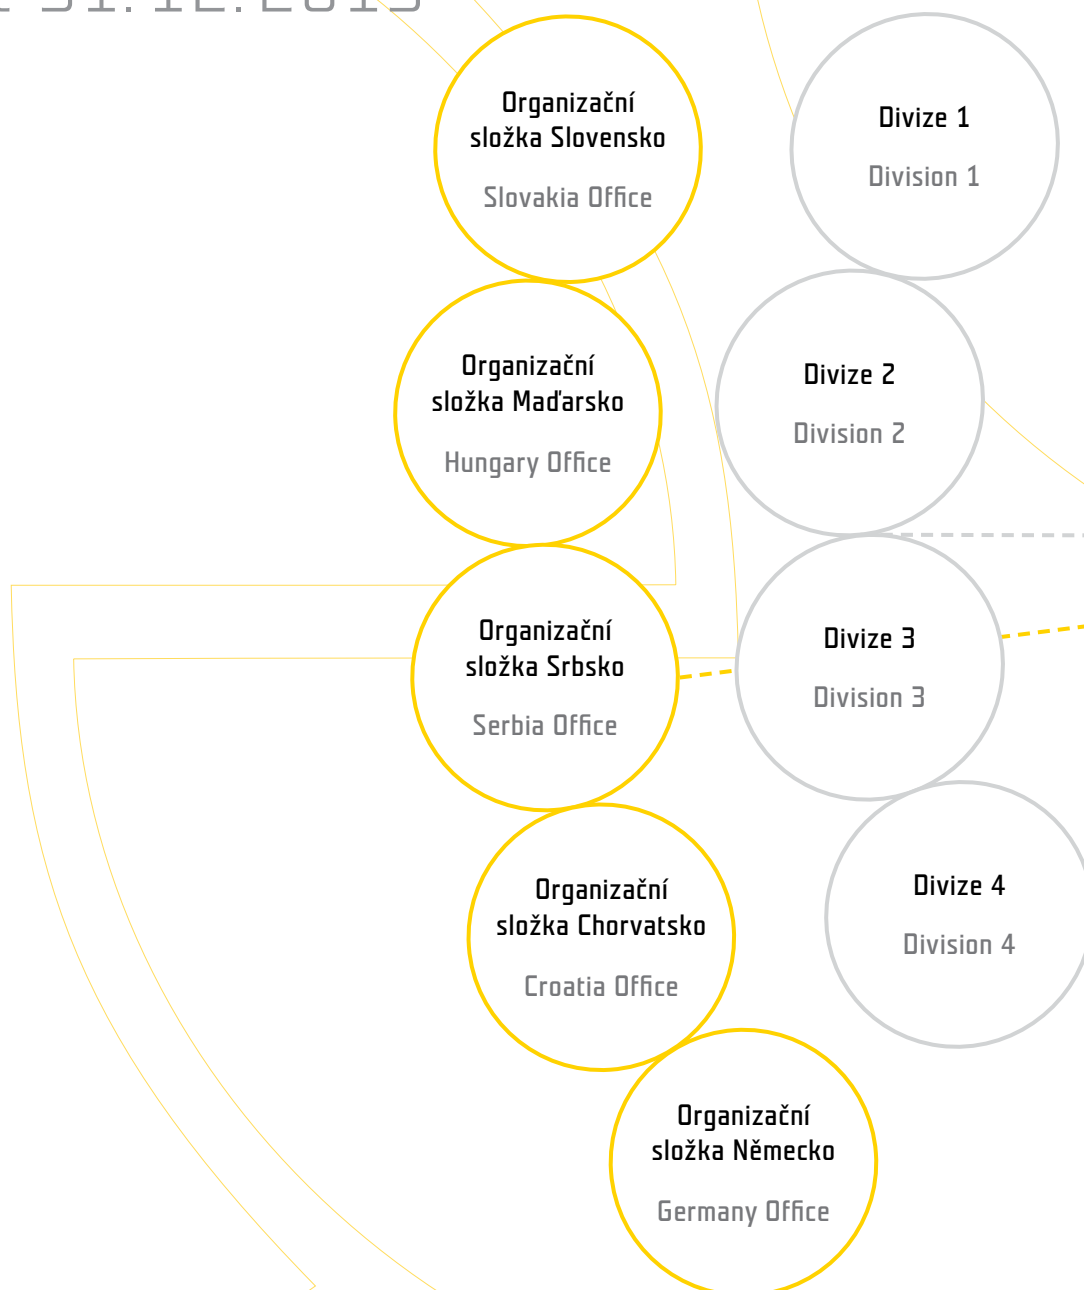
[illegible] 31.12.2013

Organizační složka Slovensko

Slovakia Office

Divize 1

Division 1

Organizační složka Maďarsko

Hungary Office

Divize 2

Division 2

Organizační složka Srbsko

Serbia Office

Divize 3

Division 3

Organizační složka Chorvatsko

Croatia Office

Divize 4

Division 4

Organizační složka Německo

Germany Office